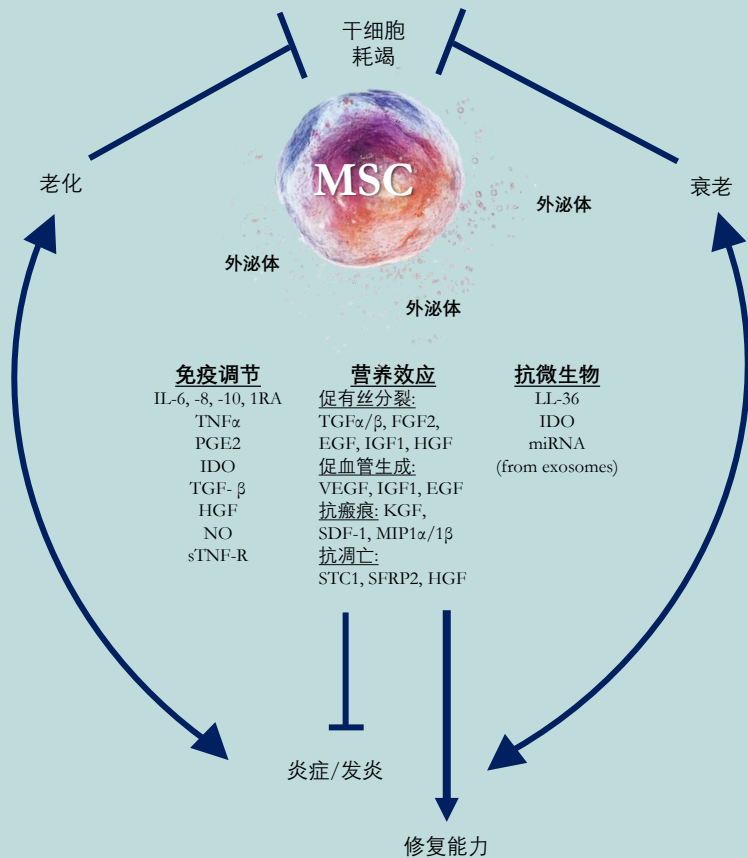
干细胞
耗竭

老化

衰老

MSC

外泌体

外泌体

外泌体

免疫调节
IL-6, -8, -10, 1RA
TNFα
PGE2
IDO
TGF- β
HGF
NO
sTNF-R

营养效应
促有丝分裂:
TGFα/β, FGF2, EGF, IGF1, HGF
促血管生成:
VEGF, IGF1, EGF
抗瘢痕: KGF, SDF-1, MIP1α/1β
抗凋亡:
STC1, SFRP2, HGF

抗微生物
LL-36
IDO
miRNA
(from exosomes)

炎症/发炎

修复能力